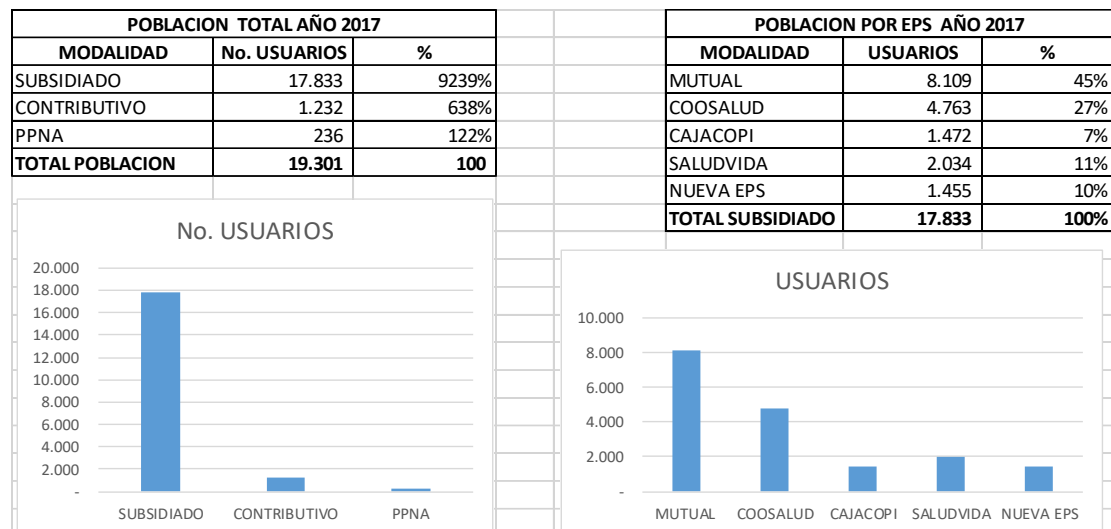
| POBLACION TOTAL AÑO 2017 | | |
|---|---|---|
| MODALIDAD | No. USUARIOS | % |
| SUBSIDIADO | 17.833 | 9239% |
| CONTRIBUTIVO | 1.232 | 638% |
| PPNA | 236 | 122% |
| TOTAL POBLACION | 19.301 | 100 |

| POBLACION POR EPS AÑO 2017 | | |
|---|---|---|
| MODALIDAD | USUARIOS | % |
| MUTUAL | 8.109 | 45% |
| COOSALUD | 4.763 | 27% |
| CAJACOPI | 1.472 | 7% |
| SALUDVIDA | 2.034 | 11% |
| NUEVA EPS | 1.455 | 10% |
| TOTAL SUBSIDIADO | 17.833 | 100% |

No. USUARIOS

20.000
18.000
16.000
14.000
12.000
10.000
8.000
6.000
4.000
2.000
-

SUBSIDIADO CONTRIBUTIVO PPNA

USUARIOS

10.000
8.000
6.000
4.000
2.000
-

MUTUAL COOSALUD CAJACOPI SALUDVIDA NUEVA EPS